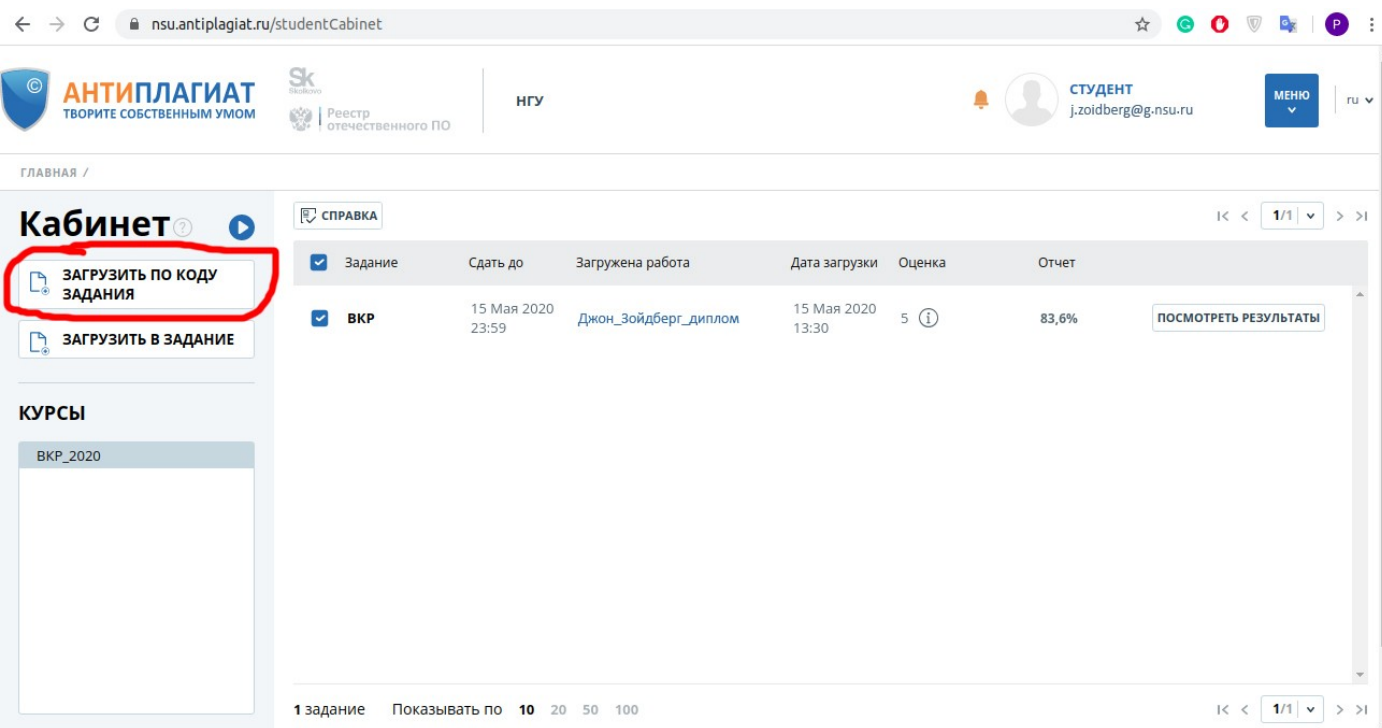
nsu.antiplagiat.ru/studentCabinet

АНТИПЛАГИАТ
ТВОРИТЕ СОБСТВЕННЫМ УМОМ

Sk
Skolkovo

Реестр отечественного ПО

НГУ

СТУДЕНТ
j.zoidberg@g.nsu.ru

МЕНЮ

ru

ГЛАВНАЯ /

Кабинет

ЗАГРУЗИТЬ ПО КОДУ ЗАДАНИЯ

ЗАГРУЗИТЬ В ЗАДАНИЕ

КУРСЫ

ВКР_2020

СПРАВКА

1/1

| Задание | Сдать до | Загружена работа | Дата загрузки | Оценка | Отчет | |
|---|---|---|---|---|---|---|
| ВКР | 15 Мая 2020 23:59 | Джон_Зойдберг_диплом | 15 Мая 2020 13:30 | 5 | 83,6% | ПОСМОТРЕТЬ РЕЗУЛЬТАТЫ |

1 задание Показывать по 10 20 50 100

1/1